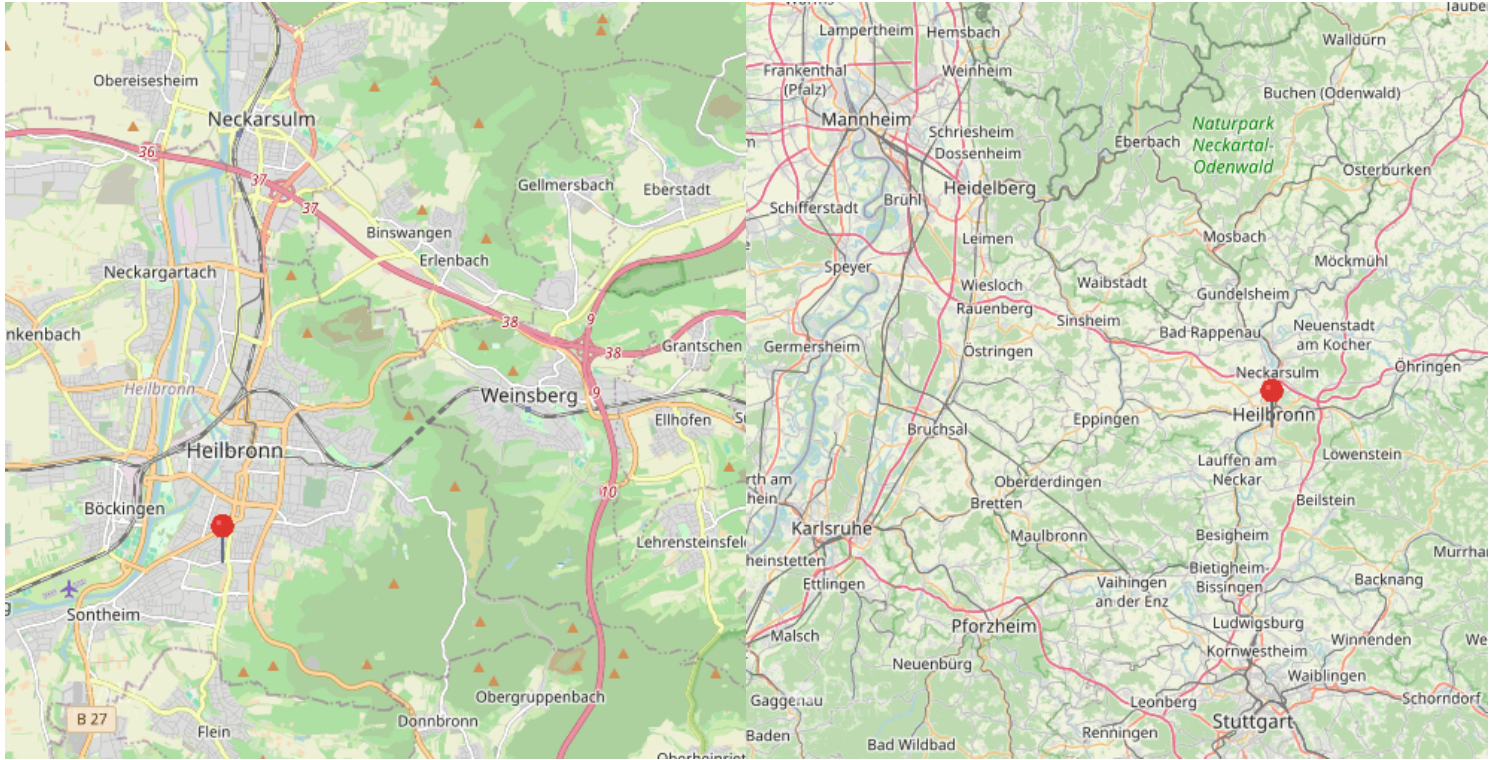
Obereisesheim
Neckarsulm
36
37
37
Gellmersbach
Eberstadt
Binswangen
Erlenbach
Neckargartach
nkenbach
38
9
38
Grantschen
Heilbronn
9
Weinsberg
Ellhofen
Heilbronn
Böckingen
10
Lehrensteinsfel
Sontheim
Obergruppenbach
B 27
Donnbronn
Flein
Oberheinriet

Worms
Lampertheim
Hemsbach
Walldürn
Frankenthal (Pfalz)
Weinheim
Buchen (Odenwald)
Mannheim
Schriesheim
Naturpark Neckartal-Odenwald
Eberbach
Dossenheim
Heidelberg
Osterburken
Schifferstadt
Brühl
Leimen
Mosbach
Speyer
Möckmühl
Waibstadt
Wiesloch
Gundelsheim
Rauenberg
Sinsheim
Bad Rappenau
Neuenstadt am Kocher
Germersheim
Östringen
Neckarsulm
Öhringen
Eppingen
Heilbronn
Bruchsal
Lauffen am Neckar
Löwenstein
rth am hein
Oberderdingen
Bretten
Beilstein
Karlsruhe
Besigheim
Maulbronn
heinstetten
Bietigheim-Bissingen
Murrhar
Ettlingen
Vaihingen an der Enz
Backnang
Ludwigsburg
Pforzheim
Malsch
Winnenden
Kornwestheim
Neuenbürg
Waiblingen
Gaggenau
Leonberg
Schorndorf
Baden
Renningen
Stuttgart
Bad Wildbad